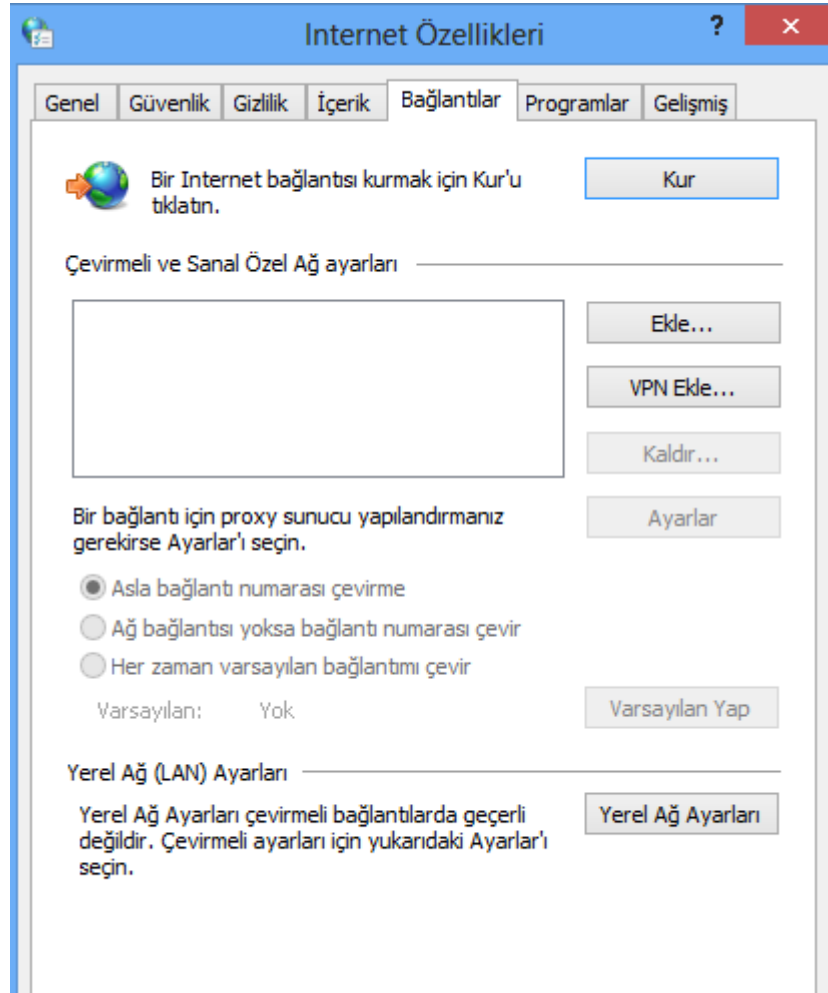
Internet Özellikleri

?

✕

Genel | Güvenlik | Gizlilik | İçerik | Bağlantılar | Programlar | Gelişmiş

Bir Internet bağlantısı kurmak için Kur'u tıklatın.

Kur

Çevirmeli ve Sanal Özel Ağ ayarları

Ekle...

VPN Ekle...

Kaldır...

Bir bağlantı için proxy sunucu yapılandırmanız gerekirse Ayarlar'ı seçin.

Ayarlar

Asla bağlantı numarası çevirme

Ağ bağlantısı yoksa bağlantı numarası çevir

Her zaman varsayılan bağlantımı çevir

Varsayılan: Yok

Varsayılan Yap

Yerel Ağ (LAN) Ayarları

Yerel Ağ Ayarları çevirmeli bağlantılarda geçerli değildir. Çevirmeli ayarları için yukarıdaki Ayarlar'ı seçin.

Yerel Ağ Ayarları